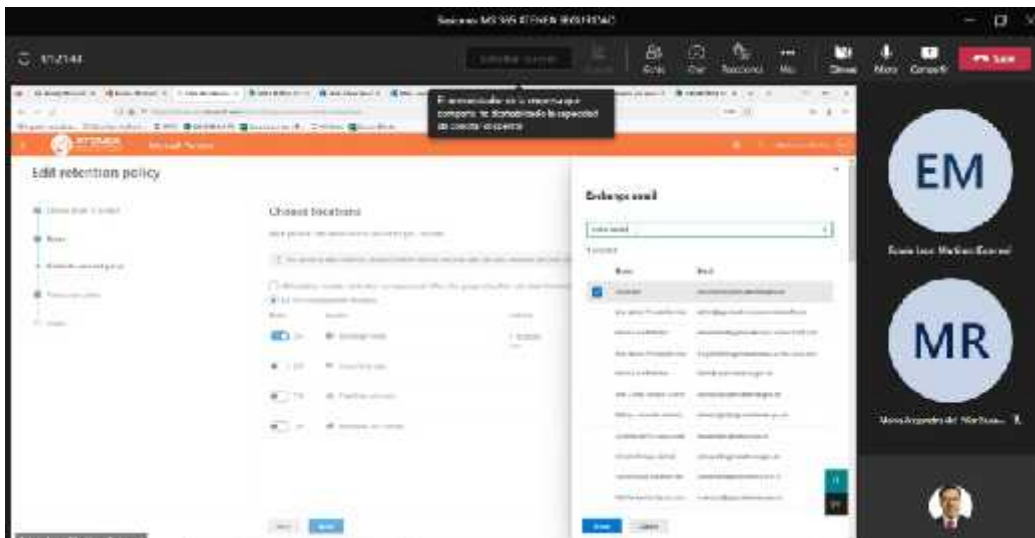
Sesiones MS 365 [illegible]

01:21:44

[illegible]

Chat

Reacciones

Más

Cámara

Micro

Compartir

Salir

El anunciador de la reunión que comparte ha deshabilitado la capacidad de control externo

Edit retention policy

Choose locations

Exchange email

Name

Email

EM

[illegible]

MR

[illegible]